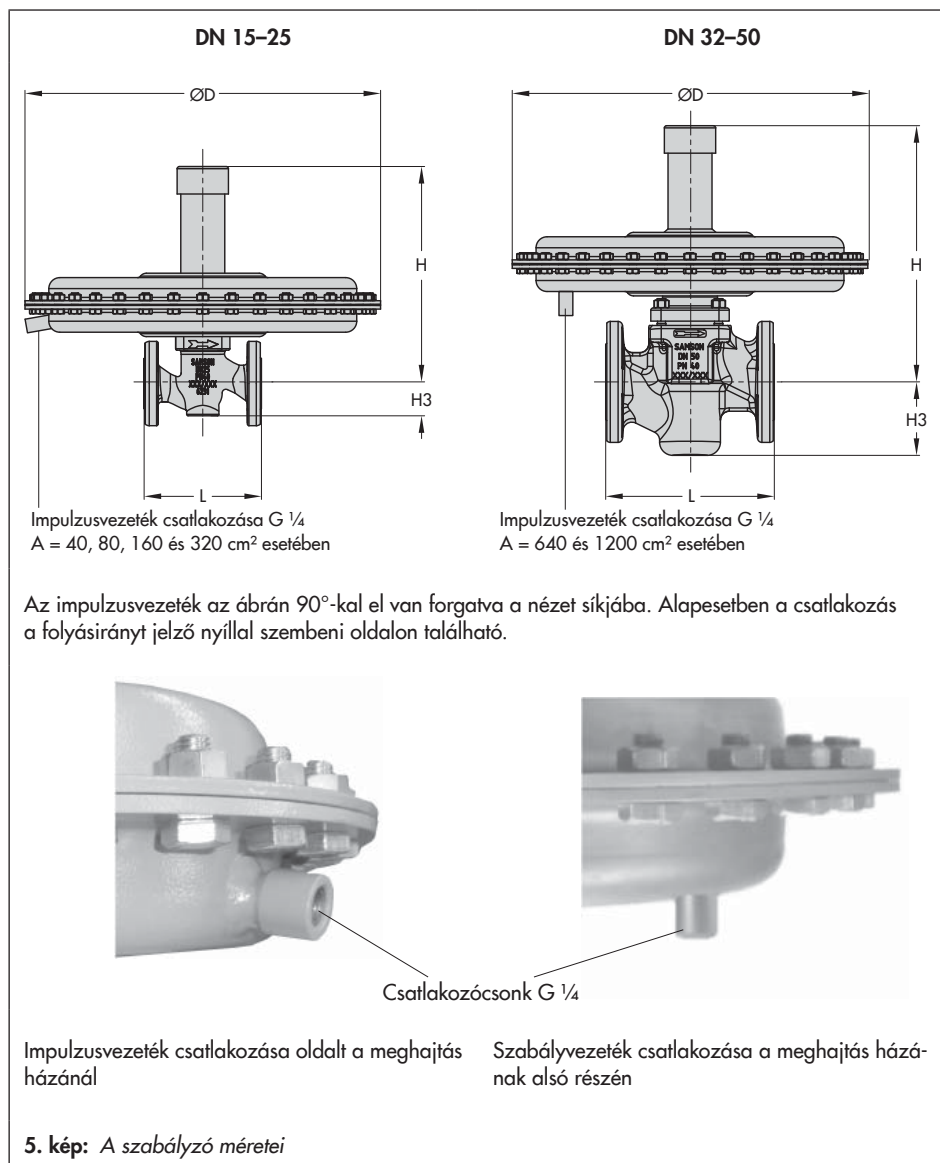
DN 15–25

ØD

H

H3

L

Impulzusvezeték csatlakozása G ¼
A = 40, 80, 160 és 320 cm² esetében

DN 32–50

ØD

H

H3

L

SAMSON
DN 50
PN 40

Impulzusvezeték csatlakozása G ¼
A = 640 és 1200 cm² esetében

Az impulzusvezeték az ábrán 90°-kal el van forgatva a nézet síkjába. Alapesetben a csatlakozás a folyásirányt jelző nyíllal szembeni oldalon található.

Csatlakozócsonk G ¼

Impulzusvezeték csatlakozása oldalt a meghajtás házánál

Szabályvezeték csatlakozása a meghajtás házának alsó részén

**5. kép:** *A szabályzó méretei*